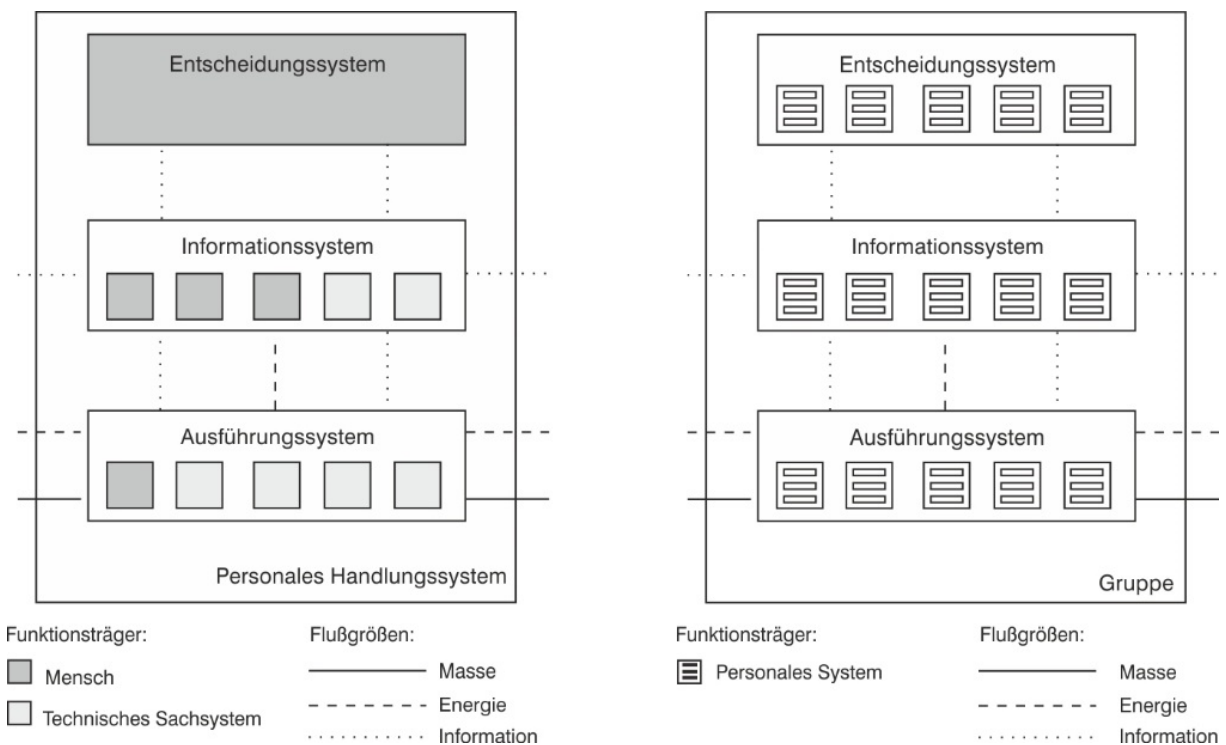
Entscheidungssystem

Informationssystem

Ausführungssystem

Personales Handlungssystem

Funktionsträger:

Mensch

Technisches Sachsystem

Flußgrößen:

Masse

Energie

Information

Entscheidungssystem

Informationssystem

Ausführungssystem

Gruppe

Funktionsträger:

Personales System

Flußgrößen:

Masse

Energie

Information